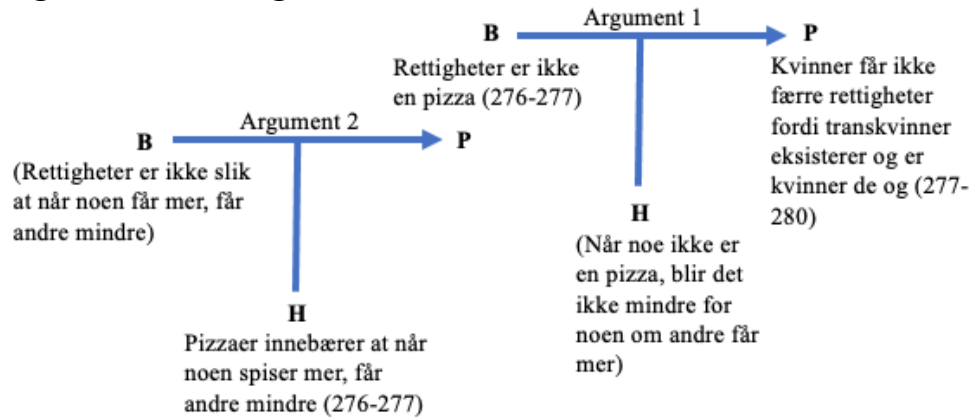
B Argument 1 P

Rettigheter er ikke en pizza (276-277)

Kvinner får ikke færre rettigheter fordi transkvinner eksisterer og er kvinner de og (277-280)

H

(Når noe ikke er en pizza, blir det ikke mindre for noen om andre får mer)

B Argument 2 P

(Rettigheter er ikke slik at når noen får mer, får andre mindre)

H

Pizzaer innebærer at når noen spiser mer, får andre mindre (276-277)